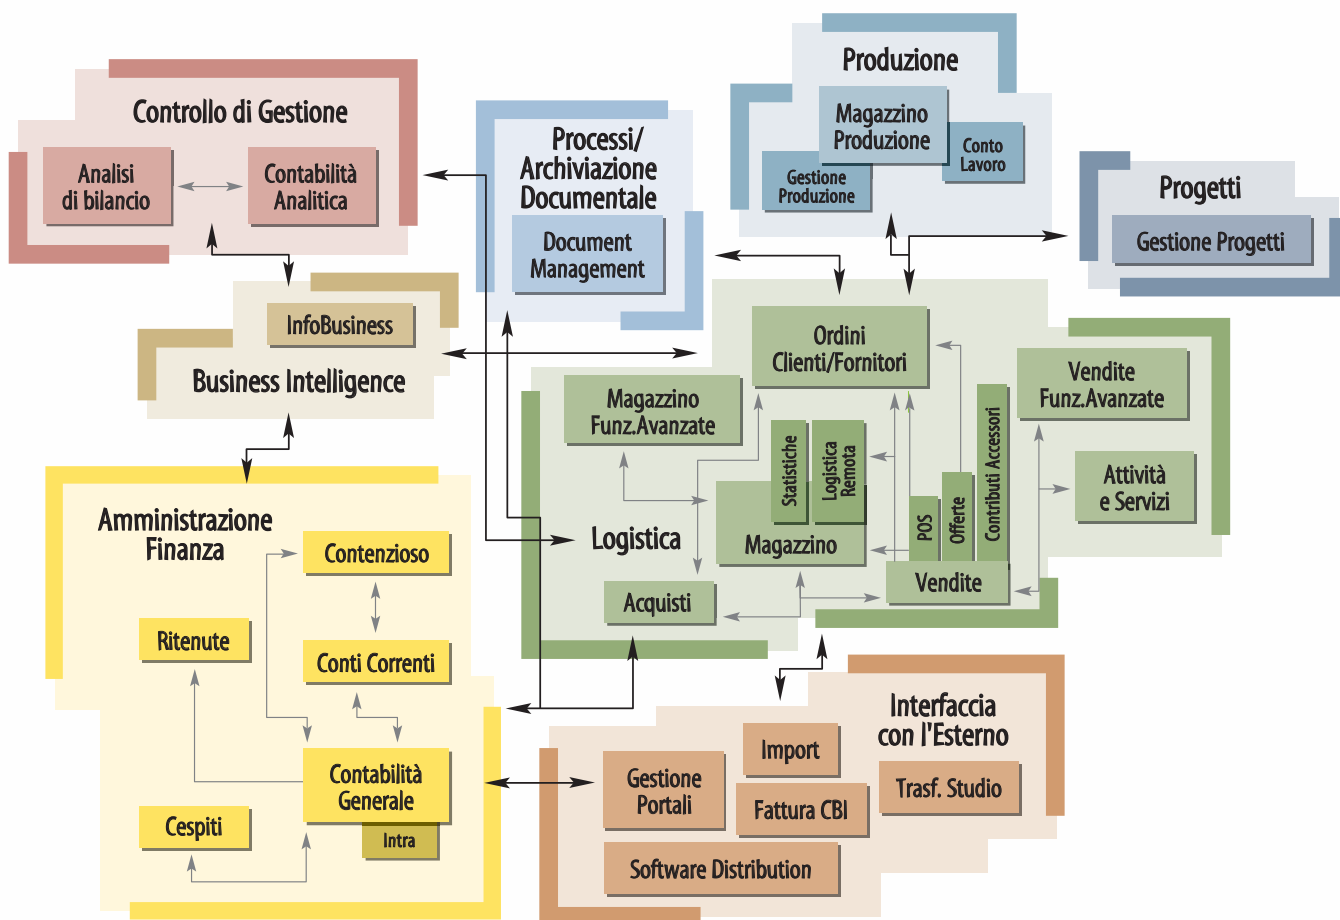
Controllo di Gestione

Analisi di bilancio

Contabilità Analitica

Processi/ Archiviazione Documentale

Document Management

Produzione

Magazzino Produzione

Conto Lavoro

Gestione Produzione

Progetti

Gestione Progetti

InfoBusiness

Business Intelligence

Ordini Clienti/Fornitori

Magazzino Funz.Avanzate

Vendite Funz.Avanzate

Statistiche

Logistica Remota

Contributi Accessori

Attività e Servizi

POS

Offerte

Logistica

Magazzino

Vendite

Acquisti

Amministrazione Finanza

Contenzioso

Ritenute

Conti Correnti

Contabilità Generale

Intra

Cespiti

Interfaccia con l'Esterno

Import

Gestione Portali

Fattura CBI

Trasf. Studio

Software Distribution